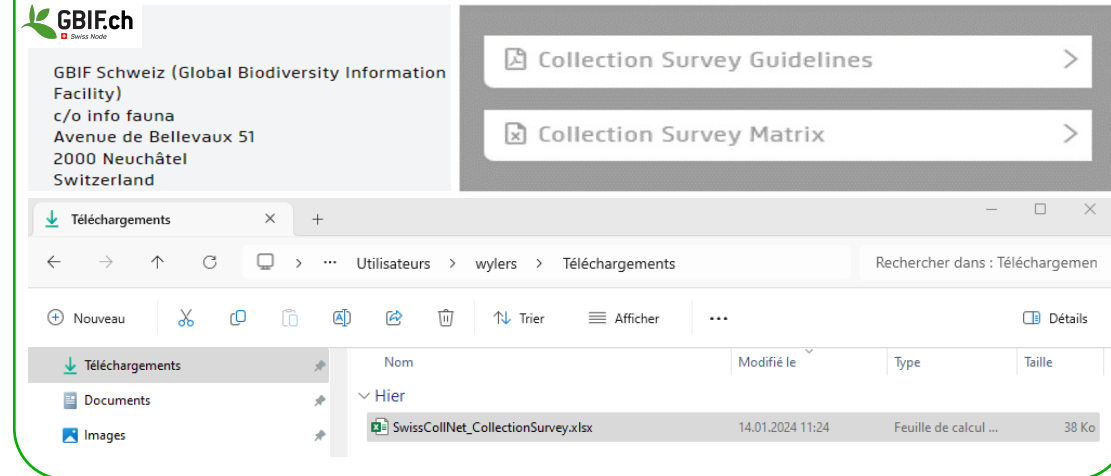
GBIF.ch
Swiss Node

GBIF Schweiz (Global Biodiversity Information Facility)
c/o info fauna
Avenue de Bellevaux 51
2000 Neuchâtel
Switzerland

Collection Survey Guidelines

Collection Survey Matrix

Téléchargements

Utilisateurs > wylers > Téléchargements

Rechercher dans : Téléchargemen

Nouveau

Trier

Afficher

...

Détails

Téléchargements

Documents

Images

| Nom | Modifié le | Type | Taille |
|---|---|---|---|
| Hier | | | |
| SwissCollNet_CollectionSurvey.xlsx | 14.01.2024 11:24 | Feuille de calcul ... | 38 Ko |